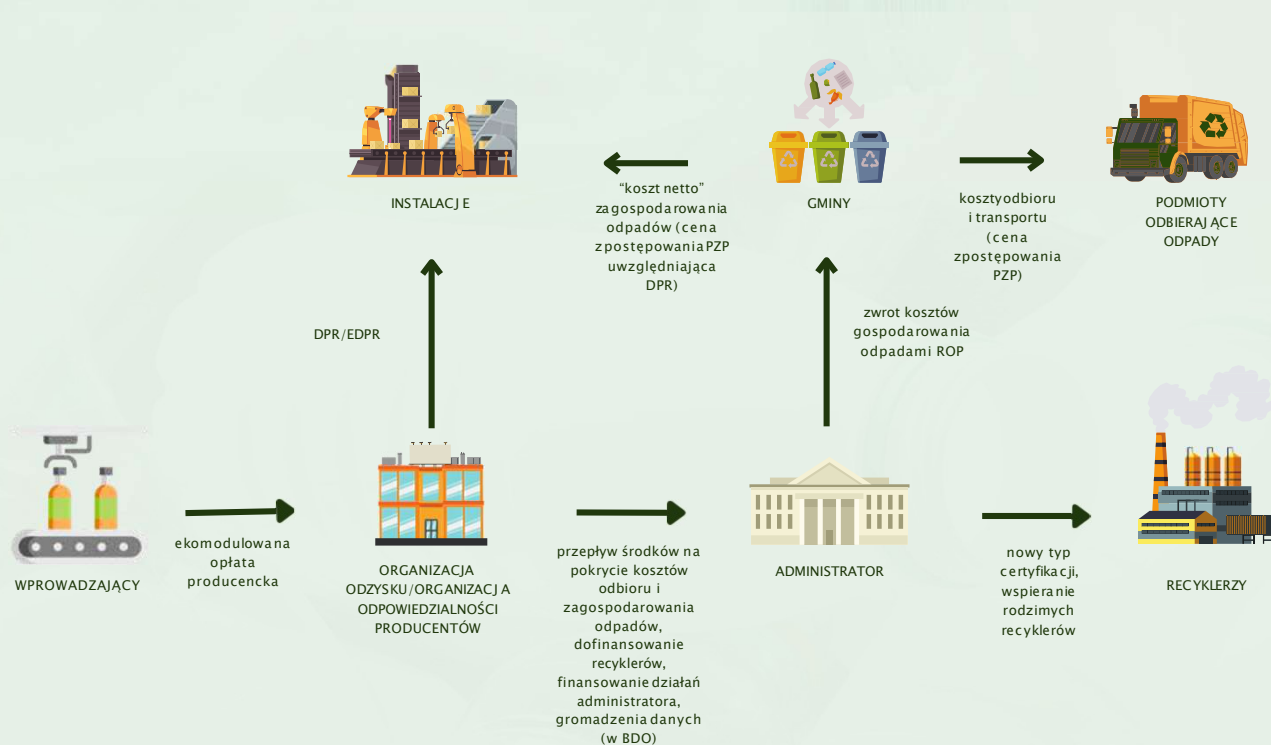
INSTALACJE

"koszt netto" zagospodarowania odpadów (cena z postępowania PZP uwzględniająca DPR)

GMINY

kosztyodbioru i transportu (cena zpostępowania PZP)

PODMIOTY ODBIERAJĄCE ODPADY

DPR/EDPR

zwrot kosztów gospodarowania odpadami ROP

WPROWADZAJĄCY

ekomodulowana opłata producencka

ORGANIZACJA ODZYSKU/ORGANIZACJA ODPOWIEDZIALNOŚCI PRODUCENTÓW

przepływ środków na pokrycie kosztów odbioru i zagospodarowania odpadów, dofinansowanie recyklerów, finansowanie działań administratora, gromadzenia danych (w BDO)

ADMINISTRATOR

nowy typ certyfikacji, wspieranie rodzimych recyklerów

RECYKLERZY